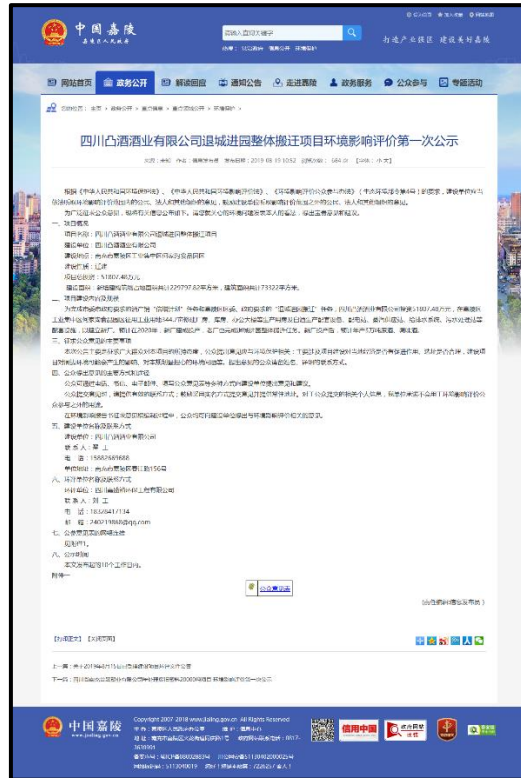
中国嘉陵
嘉陵区人民政府

请输入查询关键字

打造产业强区 建设美好嘉陵

网站首页 政务公开 新闻回应 通知公告 走进嘉陵 政务服务 公众参与 专题活动

四川凸酒酒业有限公司退城进园整体搬迁项目环境影响评价第一次公示

发布时间：2019-08-13

一、项目概况
项目名称：四川凸酒酒业有限公司退城进园整体搬迁项目
建设单位：四川凸酒酒业有限公司
建设地点：南充市嘉陵区
建设性质：迁建
项目总投资：51807.48万元

二、建设单位基本情况

三、征求公众意见的主要事项

四、公众提出意见的主要方式

五、建设单位名称和联系方式
建设单位：四川凸酒酒业有限公司
联系人：
电 话：
单位地址：

六、环评单位名称和联系方式

七、公示开始时间

八、公示时间
本次公示期为10个工作日内。

附件一

公众意见表

【打印本页】 【关闭窗口】

中国嘉陵
Copyright 2007-2019 www.jialing.gov.cn All Rights Reserved